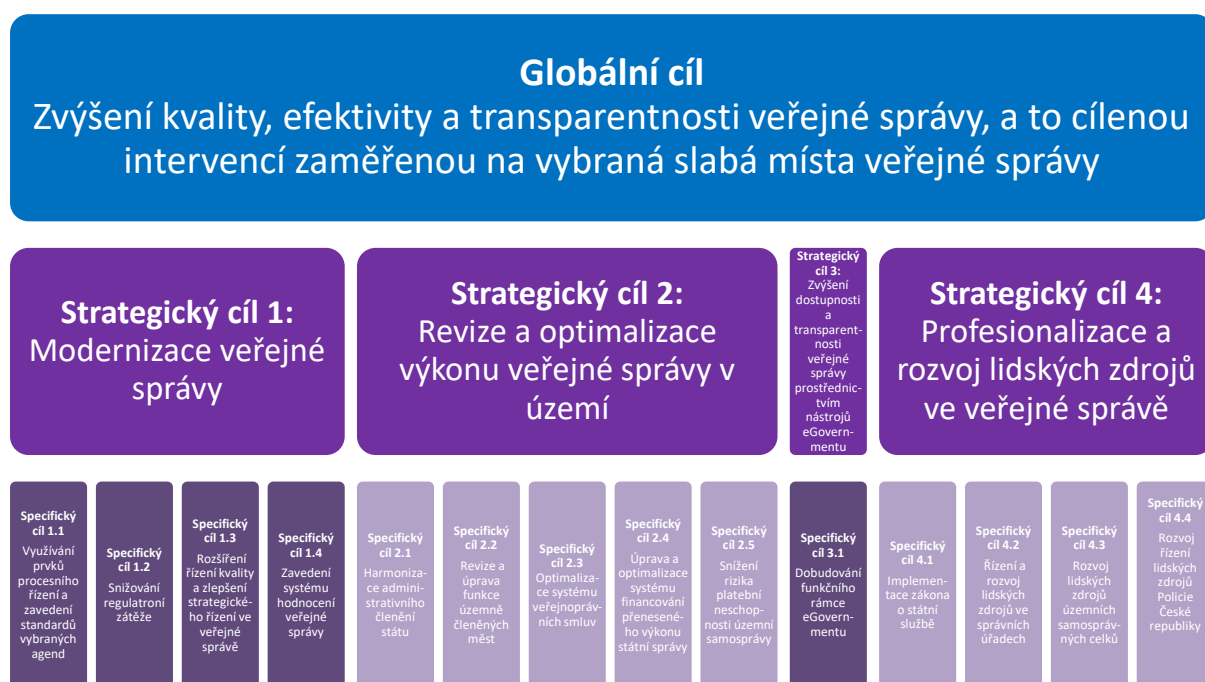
Globální cíl
Zvýšení kvality, efektivity a transparentnosti veřejné správy, a to cílenou intervencí zaměřenou na vybraná slabá místa veřejné správy

Strategický cíl 1:
Modernizace veřejné správy

Strategický cíl 2:
Revize a optimalizace výkonu veřejné správy v území

Strategický cíl 3:
Zvýšení dostupnosti a transparentnosti veřejné správy prostřednictvím nástrojů eGovernmentu

Strategický cíl 4:
Profesionalizace a rozvoj lidských zdrojů ve veřejné správě

Specifický cíl 1.1
Využívání prvků procesního řízení a zavedení standardů vybraných agend

Specifický cíl 1.2
Snižování regulatroní zátěže

Specifický cíl 1.3
Rozšíření řízení kvality a zlepšení strategického řízení ve veřejné správě

Specifický cíl 1.4
Zavedení systému hodnocení veřejné správy

Specifický cíl 2.1
Harmonizace administrativního členění státu

Specifický cíl 2.2
Revize a úprava funkce územně členěných měst

Specifický cíl 2.3
Optimalizace systému veřejnoprávních smluv

Specifický cíl 2.4
Úprava a optimalizace systému financování přeneseného výkonu státní správy

Specifický cíl 2.5
Snížení rizika platební neschopnosti územní samosprávy

Specifický cíl 3.1
Dobudování funkčního rámce eGovernmentu

Specifický cíl 4.1
Implementace zákona o státní službě

Specifický cíl 4.2
Řízení a rozvoj lidských zdrojů ve správních úřadech

Specifický cíl 4.3
Rozvoj lidských zdrojů územních samosprávných celků

Specifický cíl 4.4
Rozvoj řízení lidských zdrojů Policie České republiky